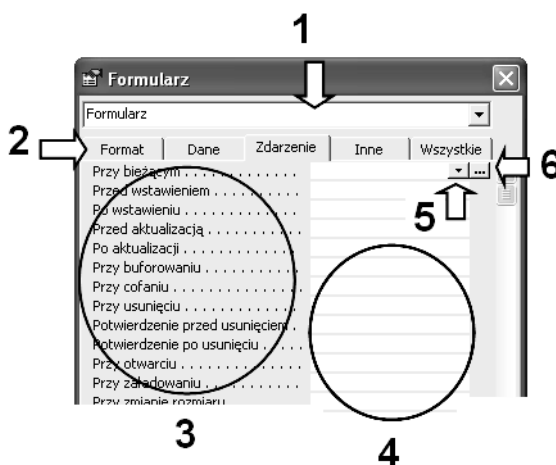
1

Formularz

Formularz

2

Format | Dane | Zdarzenie | Inne | Wszystkie

6

Przy bieżącym . . . . . . . . . .
Przed wstawieniem . . . . . . . .
Po wstawieniu . . . . . . . . . .
Przed aktualizacją . . . . . . . .
Po aktualizacji . . . . . . . . . .
Przy buforowaniu . . . . . . . . .
Przy cofaniu . . . . . . . . . . .
Przy usunięciu . . . . . . . . . .
Potwierdzenie przed usunięciem .
Potwierdzenie po usunięciu . . . .
Przy otwarciu . . . . . . . . . .
Przy załadowaniu . . . . . . . .
Przy zmianie rozmiaru

5

3

4